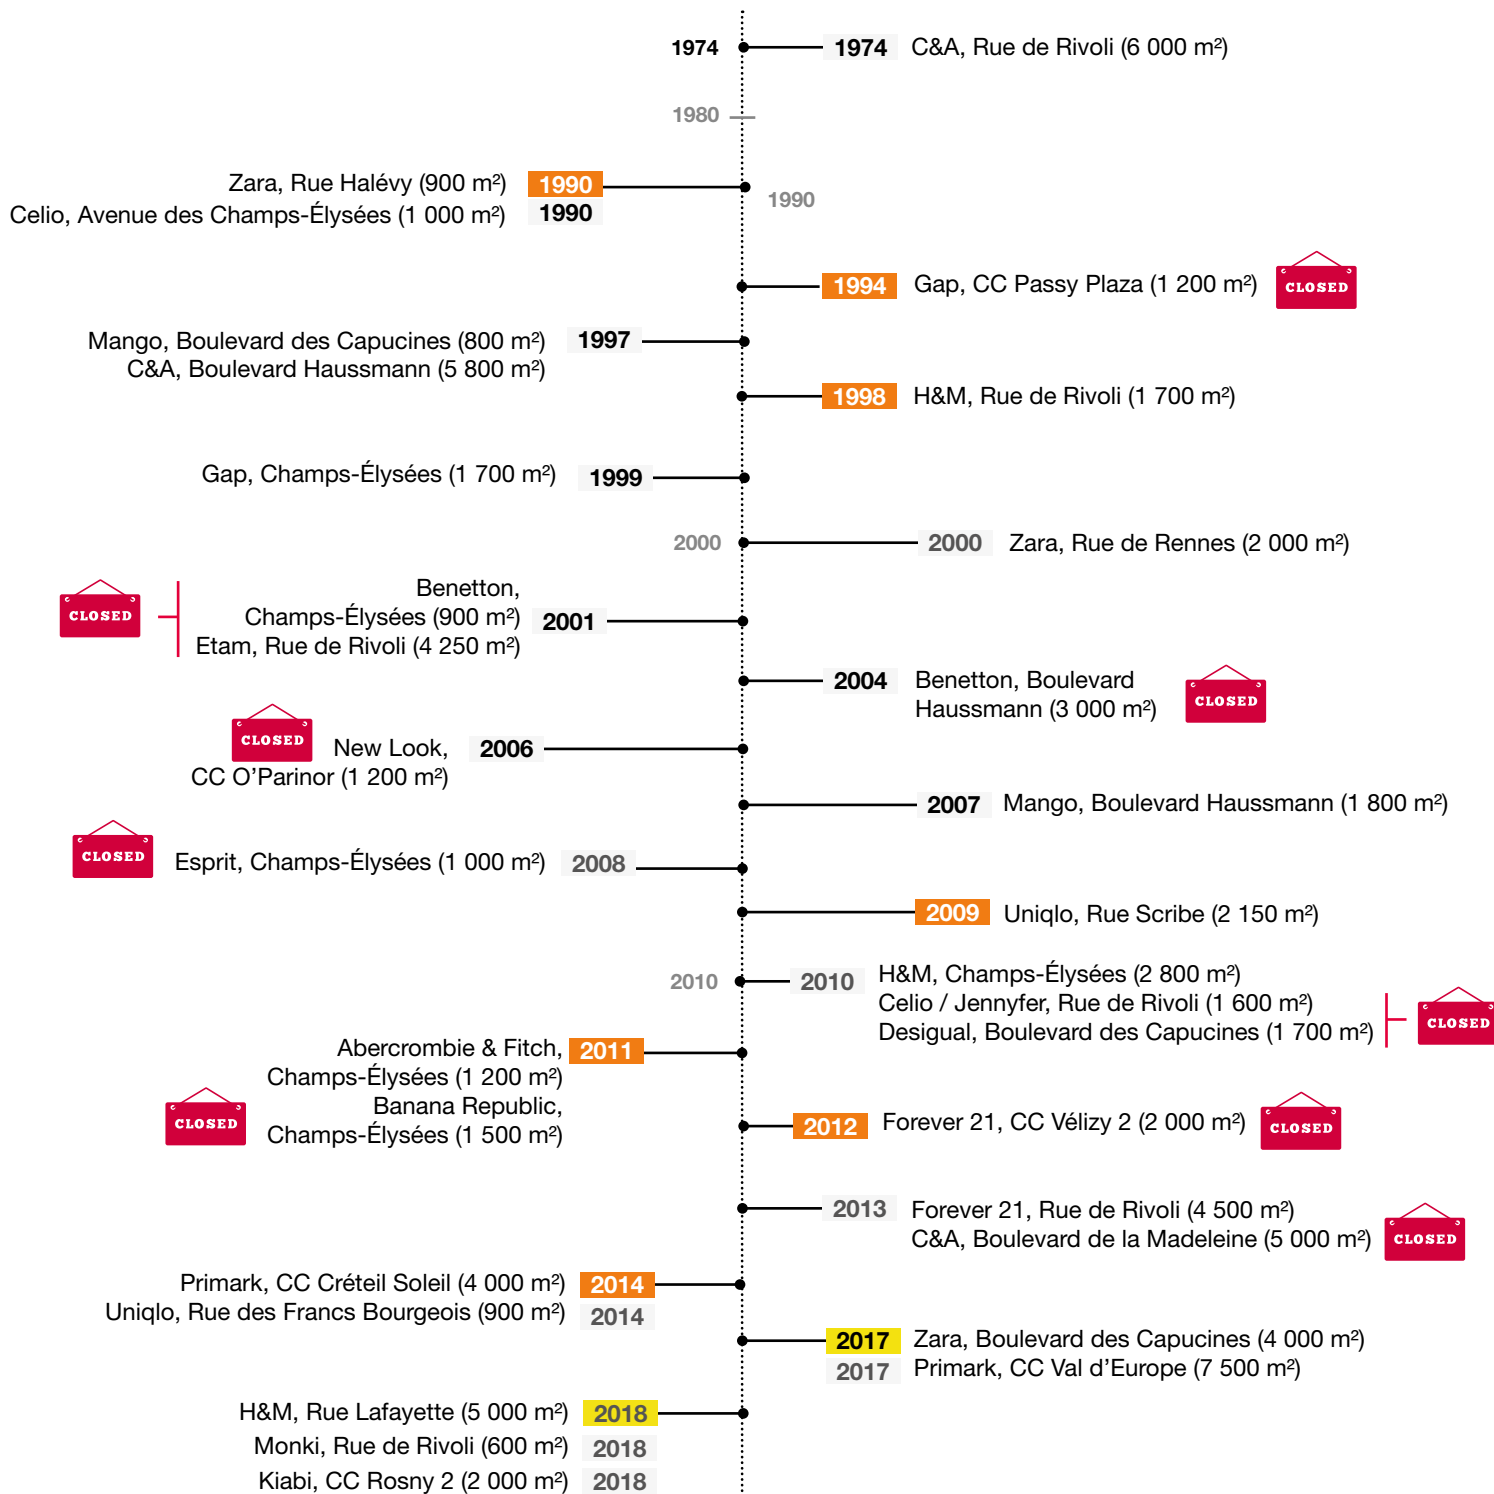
1974

1974 C&A, Rue de Rivoli (6 000 m²)

1980

Zara, Rue Halévy (900 m²) 1990
Celio, Avenue des Champs-Élysées (1 000 m²) 1990

1990

1994 Gap, CC Passy Plaza (1 200 m²) CLOSED

Mango, Boulevard des Capucines (800 m²) 1997
C&A, Boulevard Haussmann (5 800 m²)

1998 H&M, Rue de Rivoli (1 700 m²)

Gap, Champs-Élysées (1 700 m²) 1999

2000

2000 Zara, Rue de Rennes (2 000 m²)

CLOSED Benetton, Champs-Élysées (900 m²) 2001
Etam, Rue de Rivoli (4 250 m²)

2004 Benetton, Boulevard Haussmann (3 000 m²) CLOSED

CLOSED New Look, CC O'Parinor (1 200 m²) 2006

2007 Mango, Boulevard Haussmann (1 800 m²)

CLOSED Esprit, Champs-Élysées (1 000 m²) 2008

2009 Uniqlo, Rue Scribe (2 150 m²)

2010

2010 H&M, Champs-Élysées (2 800 m²)
Celio / Jennyfer, Rue de Rivoli (1 600 m²)
Desigual, Boulevard des Capucines (1 700 m²) CLOSED

Abercrombie & Fitch, Champs-Élysées (1 200 m²) 2011
CLOSED Banana Republic, Champs-Élysées (1 500 m²)

2012 Forever 21, CC Vélizy 2 (2 000 m²) CLOSED

2013 Forever 21, Rue de Rivoli (4 500 m²)
C&A, Boulevard de la Madeleine (5 000 m²) CLOSED

Primark, CC Créteil Soleil (4 000 m²) 2014
Uniqlo, Rue des Francs Bourgeois (900 m²) 2014

2017 Zara, Boulevard des Capucines (4 000 m²)
2017 Primark, CC Val d'Europe (7 500 m²)

H&M, Rue Lafayette (5 000 m²) 2018
Monki, Rue de Rivoli (600 m²) 2018
Kiabi, CC Rosny 2 (2 000 m²) 2018